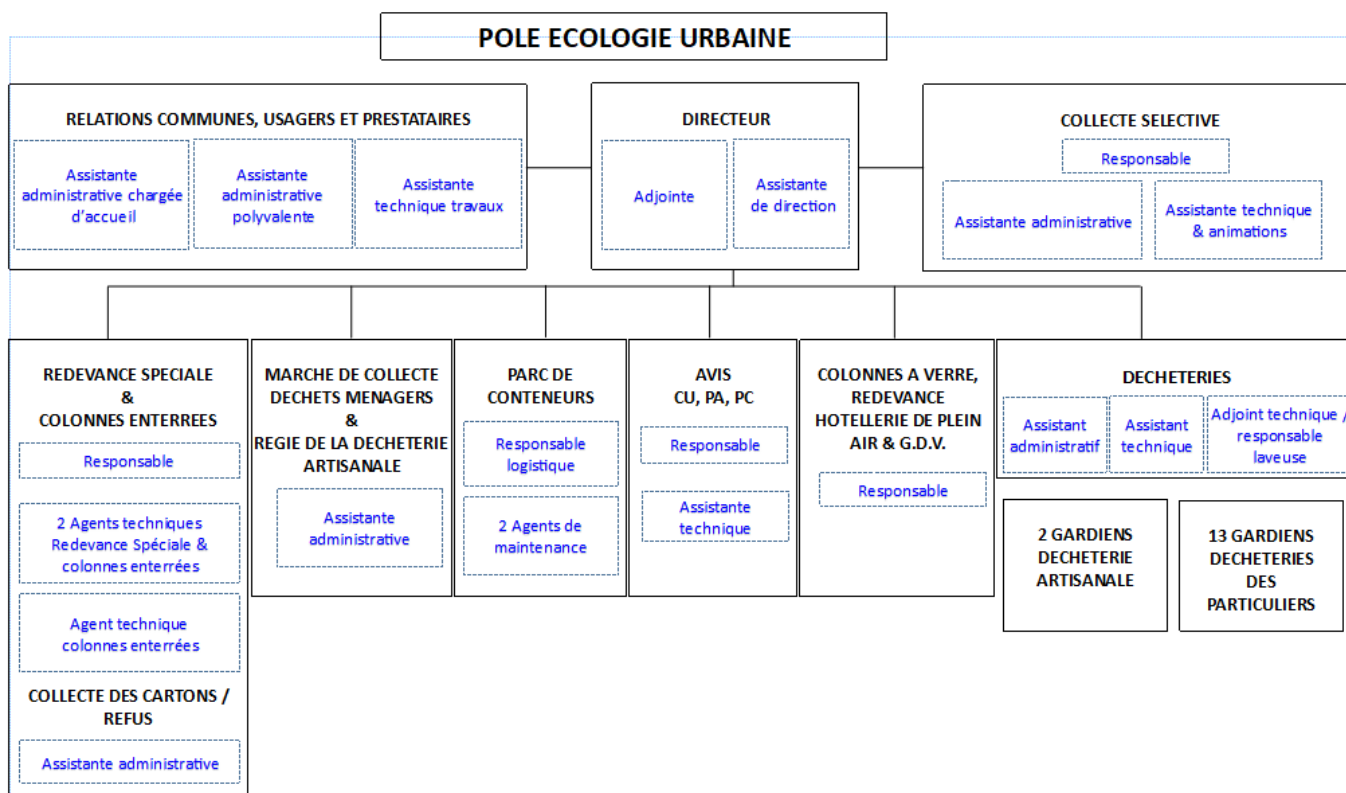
POLE ECOLOGIE URBAINE

RELATIONS COMMUNES, USAGERS ET PRESTATAIRES

Assistante administrative chargée d'accueil

Assistante administrative polyvalente

Assistante technique travaux

DIRECTEUR

Adjointe

Assistante de direction

COLLECTE SELECTIVE

Responsable

Assistante administrative

Assistante technique & animations

REDEVANCE SPECIALE & COLONNES ENTERREES

Responsable

2 Agents techniques Redevance Spéciale & colonnes enterrées

Agent technique colonnes enterrées

COLLECTE DES CARTONS / REFUS

Assistante administrative

MARCHE DE COLLECTE DECHETS MENAGERS & REGIE DE LA DECHETERIE ARTISANALE

Assistante administrative

PARC DE CONTENEURS

Responsable logistique

2 Agents de maintenance

AVIS CU, PA, PC

Responsable

Assistante technique

COLONNES A VERRE, REDEVANCE HOTELLERIE DE PLEIN AIR & G.D.V.

Responsable

DECHETERIES

Assistant administratif

Assistant technique

Adjoint technique / responsable laveuse

2 GARDIENS DECHETERIE ARTISANALE

13 GARDIENS DECHETERIES DES PARTICULIERS